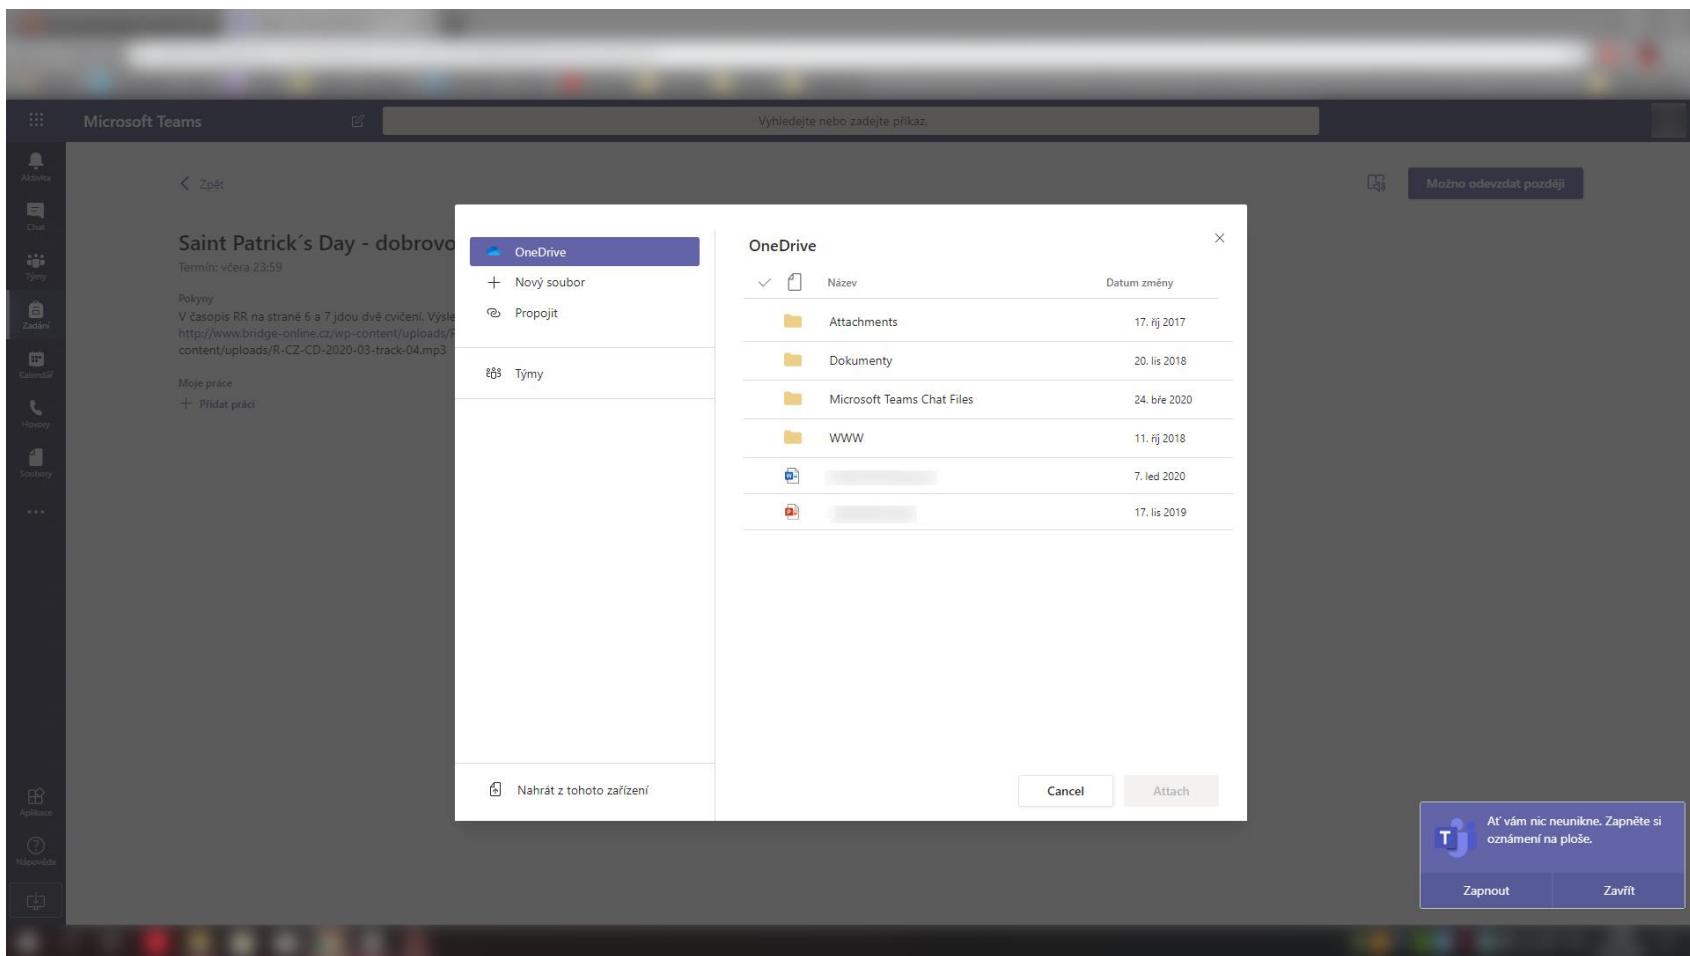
Microsoft Teams

Vyhledejte nebo zadejte příkaz.

Aktivita

Chat

Týmy

Zadání

Kalendář

Hovory

Soubory

...

Aplikace

Nápověda

Zpět

Saint Patrick´s Day - dobrovo

Termín: včera 23:59

Pokyny

V časopis RR na straně 6 a 7 jdou dvě cvičení. Výsle

http://www.bridge-online.cz/wp-content/uploads/R

content/uploads/R-CZ-CD-2020-03-track-04.mp3

Moje práce

+ Přidat práci

Možno odevzdat později

OneDrive

+ Nový soubor

Propojit

Týmy

Nahrát z tohoto zařízení

OneDrive

| | Název | Datum změny |
|---|---|---|
| | Attachments | 17. říj 2017 |
| | Dokumenty | 20. lis 2018 |
| | Microsoft Teams Chat Files | 24. bře 2020 |
| | WWW | 11. říj 2018 |
| | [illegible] | 7. led 2020 |
| | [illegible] | 17. lis 2019 |

Cancel

Attach

Ať vám nic neunikne. Zapněte si oznámení na ploše.

Zapnout

Zavřít